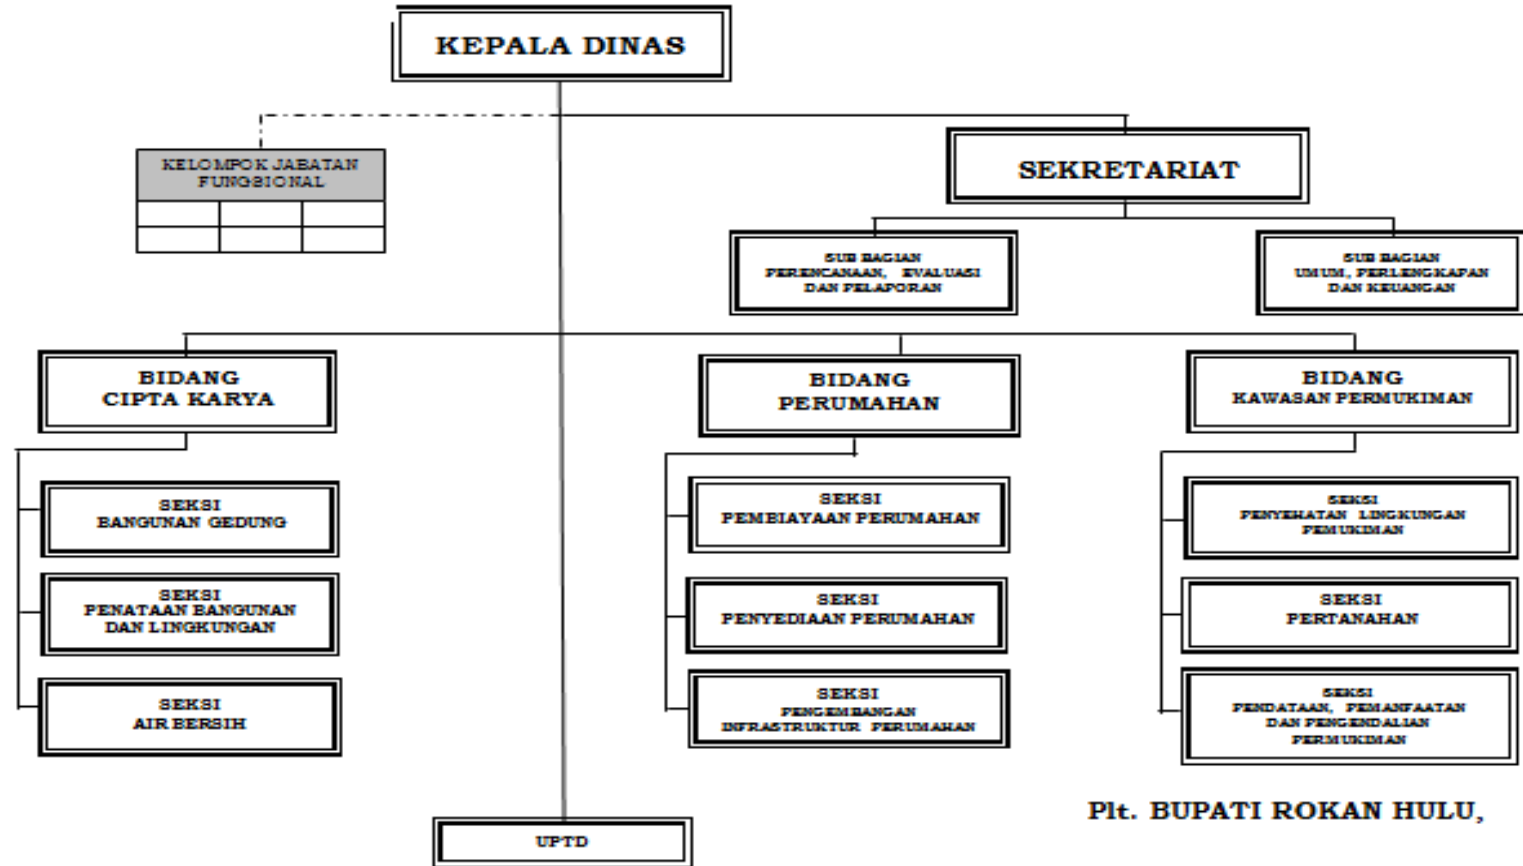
KEPALA DINAS

KELOMPOK JABATAN FUNGSIONAL

SEKRETARIAT

SUB BAGIAN PERENCANAAN, EVALUASI DAN PELAPORAN

SUB BAGIAN UMUM, PERLENGKAPAN DAN KEUANGAN

BIDANG CIPTA KARYA

SEKSI BANGUNAN GEDUNG

SEKSI PENATAAN BANGUNAN DAN LINGKUNGAN

SEKSI AIR BERSIH

BIDANG PERUMAHAN

SEKSI PEMBIAYAAN PERUMAHAN

SEKSI PENYEDIAAN PERUMAHAN

SEKSI PENGEMBANGAN INFRASTRUKTUR PERUMAHAN

BIDANG KAWASAN PERMUKIMAN

SEKSI PENYEHATAN LINGKUNGAN PEMUKIMAN

SEKSI PERTANAHAN

SEKSI PENDATAAN, PEMANFAATAN DAN PENGENDALIAN PERMUKIMAN

UPTD

Plt. BUPATI ROKAN HULU,